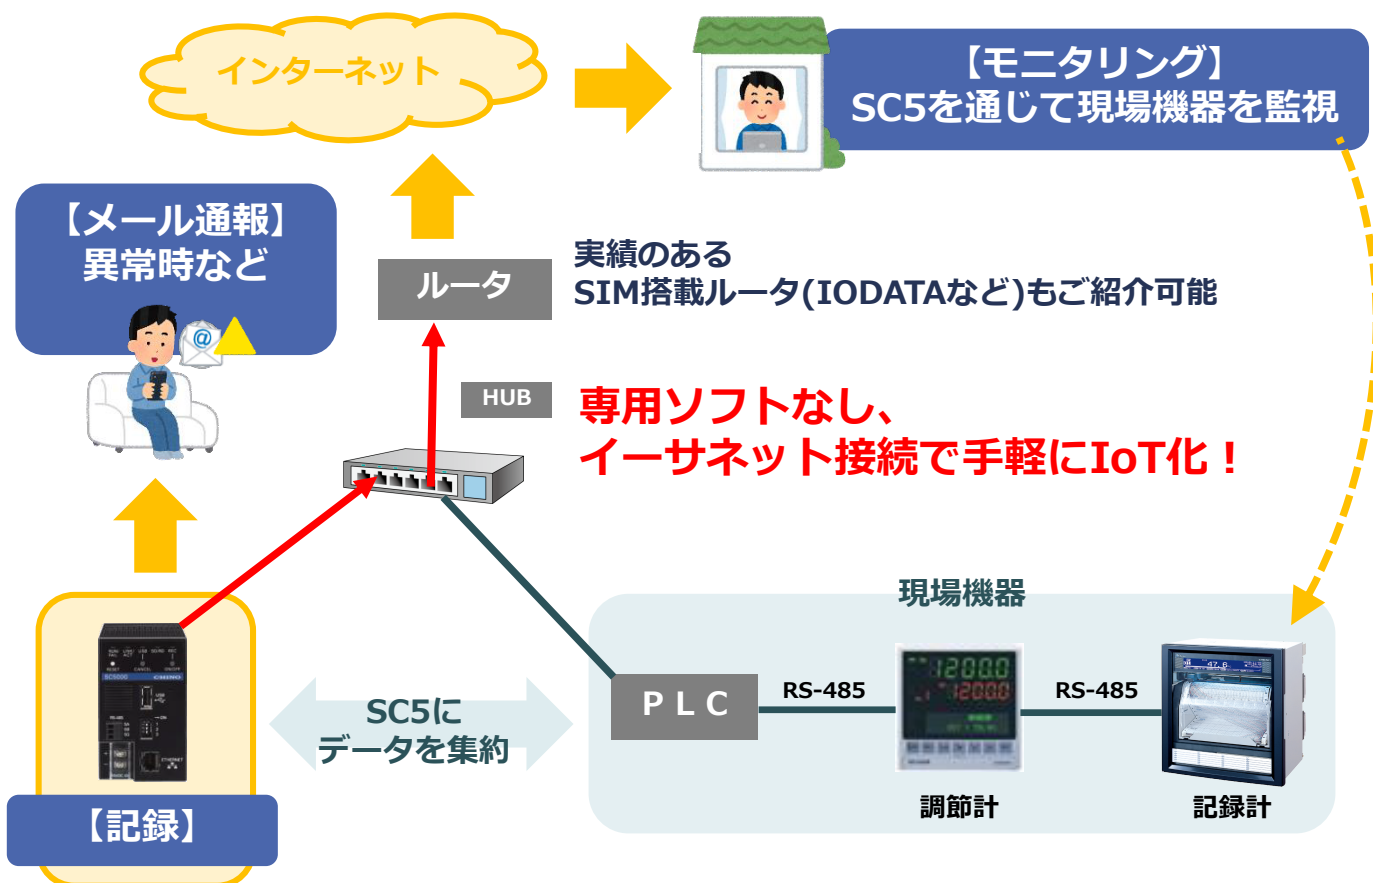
インターネット

【モニタリング】
SC5を通じて現場機器を監視

【メール通報】
異常時など

ルータ

実績のある
SIM搭載ルータ(IODATAなど)もご紹介可能

HUB

専用ソフトなし、
イーサネット接続で手軽にIoT化！

現場機器

SC5に
データを集約

P L C

RS-485

RS-485

調節計

記録計

【記録】